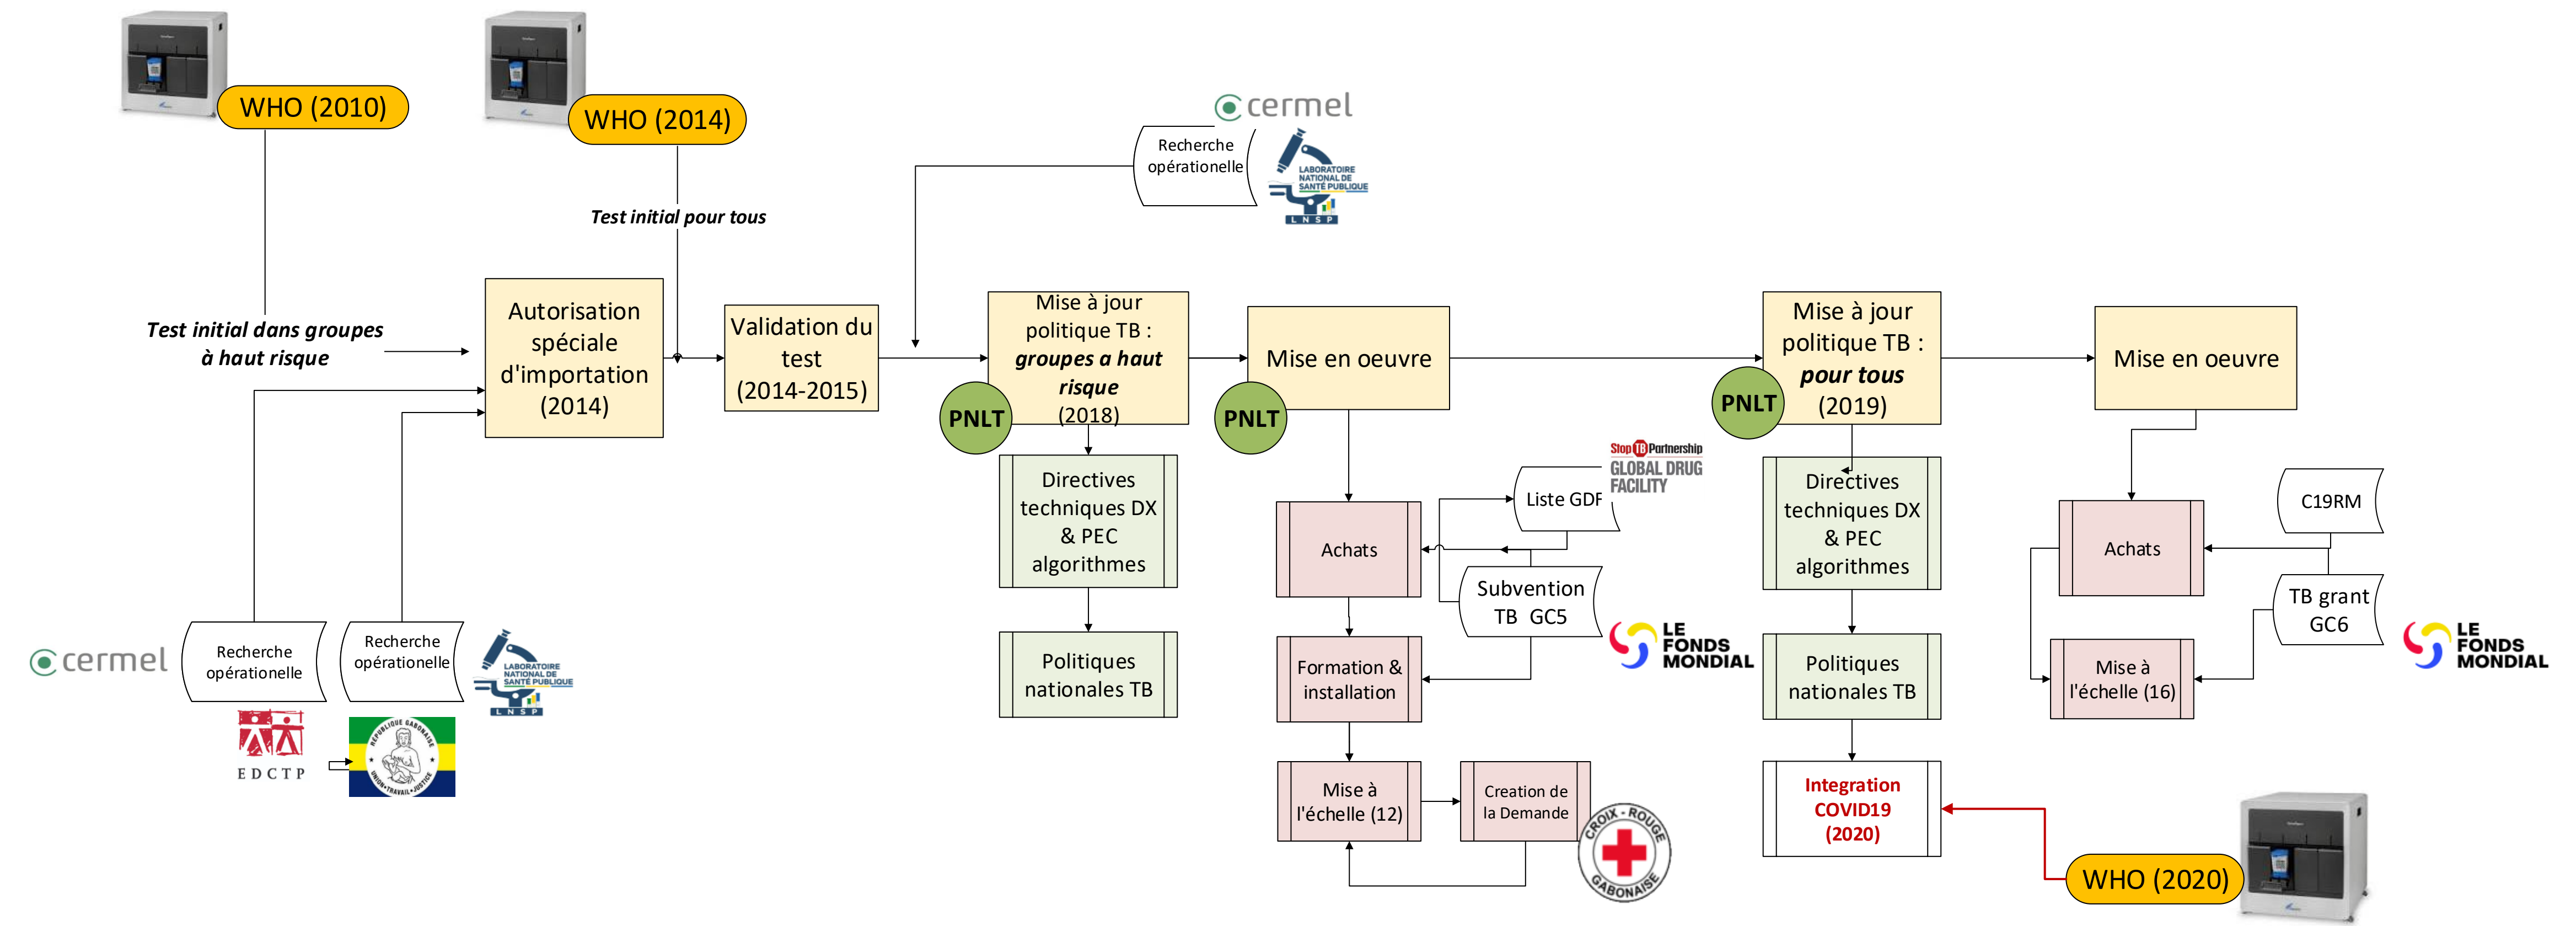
WHO (2010)

WHO (2014)

cermel

Recherche opérationelle

LABORATOIRE NATIONAL DE SANTÉ PUBLIQUE
L N S P

Test initial pour tous

Test initial dans groupes à haut risque

Autorisation spéciale d'importation (2014)

Validation du test (2014-2015)

Mise à jour politique TB : ***groupes à haut risque*** (2018)

PNLT

Mise en oeuvre

PNLT

Mise à jour politique TB : ***pour tous*** (2019)

PNLT

Mise en oeuvre

Directives techniques DX & PEC algorithmes

Politiques nationales TB

Achats

Liste GDF

Stop TB Partnership
GLOBAL DRUG FACILITY

Subvention TB GC5

LE FONDS MONDIAL

Formation & installation

Mise à l'échelle (12)

Creation de la Demande

CROIX-ROUGE GABONAISE

Directives techniques DX & PEC algorithmes

Politiques nationales TB

Integration COVID19 (2020)

Achats

C19RM

TB grant GC6

LE FONDS MONDIAL

Mise à l'échelle (16)

WHO (2020)

cermel

Recherche opérationelle

Recherche opérationelle

LABORATOIRE NATIONAL DE SANTÉ PUBLIQUE
L N S P

EDCTP

RÉPUBLIQUE GABONAISE
UNION • TRAVAIL • JUSTICE